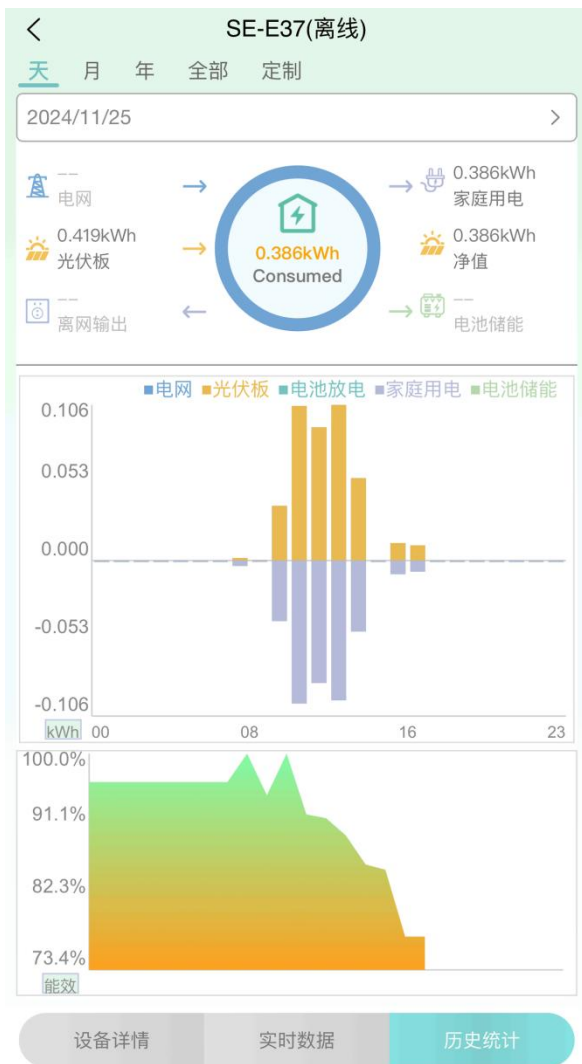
SE-E37(离线)

天 月 年 全部 定制

2024/11/25

--
电网

0.419kWh
光伏板

--
离网输出

0.386kWh
Consumed

0.386kWh
家庭用电

0.386kWh
净值

--
电池储能

电网 光伏板 电池放电 家庭用电 电池储能

0.106
0.053
0.000
-0.053
-0.106
kWh
00
08
16
23

100.0%
91.1%
82.3%
73.4%
能效

设备详情 实时数据 历史统计